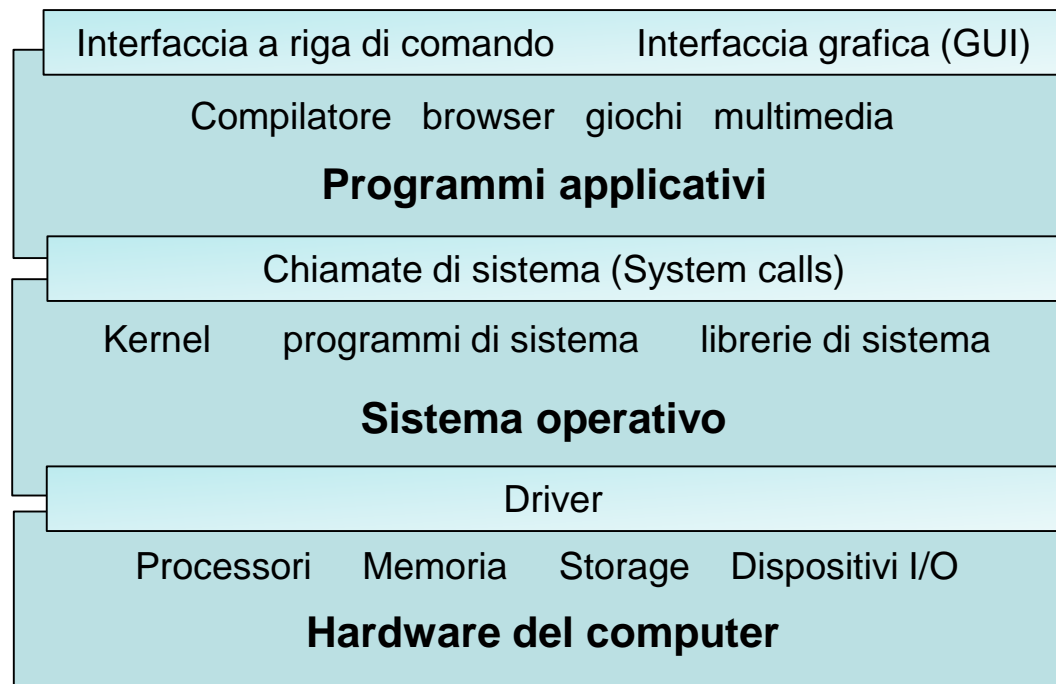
Interfaccia a riga di comando Interfaccia grafica (GUI)

Compilatore browser giochi multimedia

Programmi applicativi

Chiamate di sistema (System calls)

Kernel programmi di sistema librerie di sistema

Sistema operativo

Driver

Processori Memoria Storage Dispositivi I/O

Hardware del computer